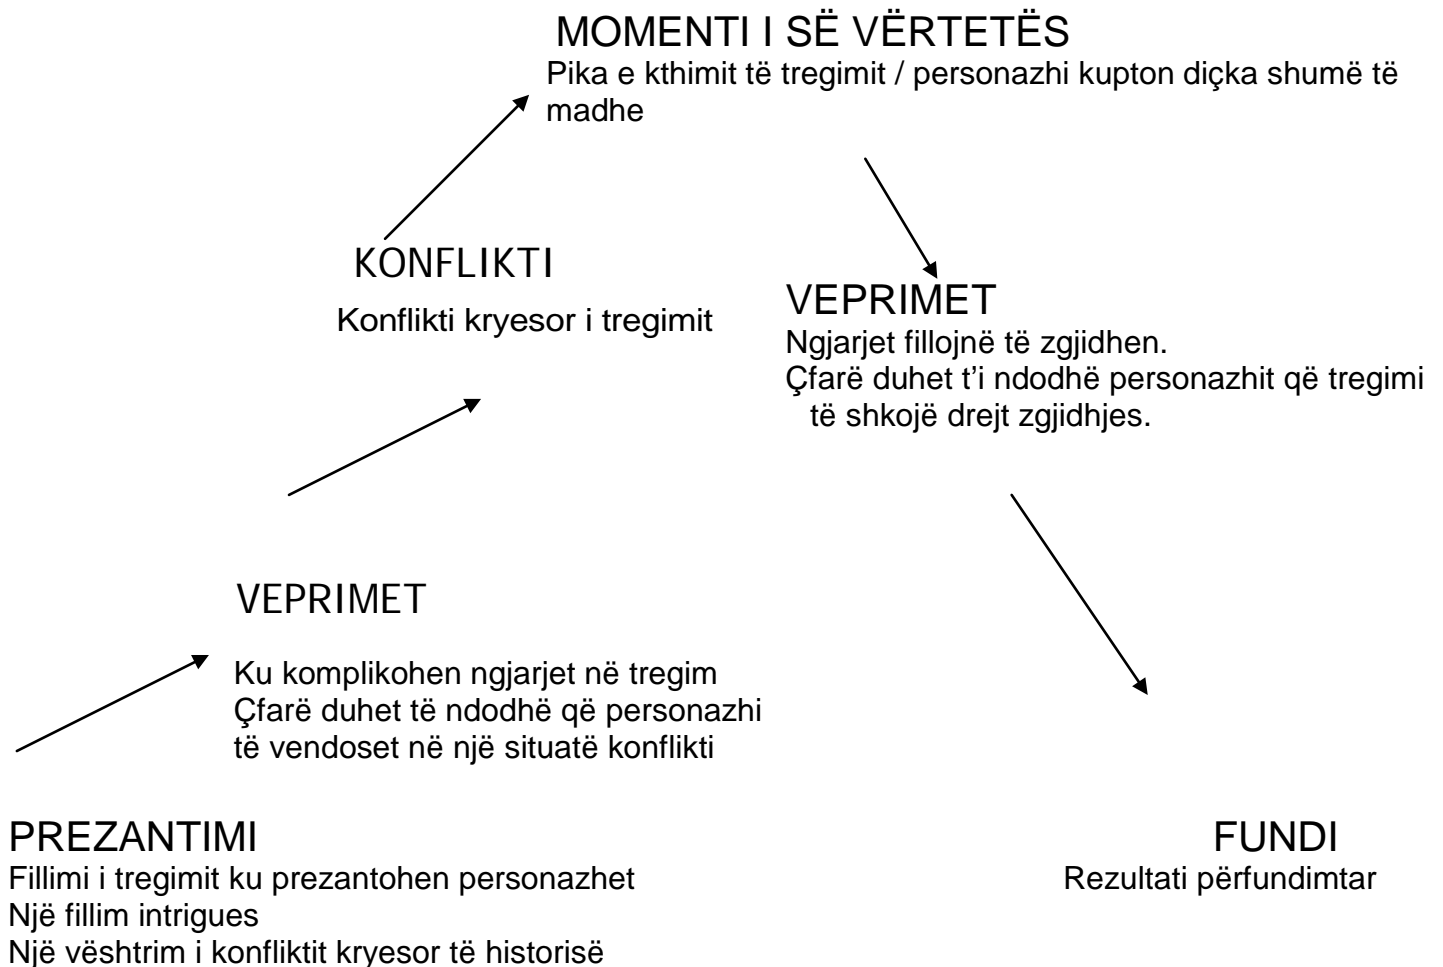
MOMENTI I SË VËRTETËS
Pika e kthimit të tregimit / personazhi kupton diçka shumë të madhe

KONFLIKTI
Konflikti kryesor i tregimit

VEPRIMET
Ngjarjet fillojnë të zgjidhen.
Çfarë duhet t'i ndodhë personazhit që tregimi të shkojë drejt zgjidhjes.

VEPRIMET
Ku komplikohen ngjarjet në tregim
Çfarë duhet të ndodhë që personazhi të vendoset në një situatë konflikti

PREZANTIMI
Fillimi i tregimit ku prezantohen personazhet
Një fillim intrigues
Një vështrim i konfliktit kryesor të historisë

FUNDI
Rezultati përfundimtar